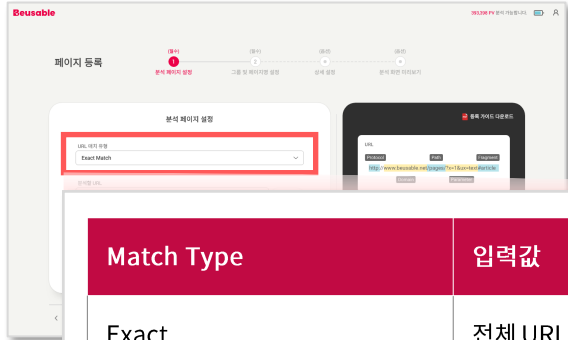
Beusable

393,398 PV 분석 가능합니다.

페이지 등록

(필수) 1 분석 페이지 설정

(필수) 2 그룹 및 페이지명 설정

(선택) 3 상세 설정

(선택) 4 분석 화면 미리보기

분석 페이지 설정

URL 매칭 유형

Exact Match

분석할 URL

등록 가이드 다운로드

URL

Protocol

Path

Fragment

http://www.beusable.net/pages/?b=1&c=text#article

Domain

Parameter

| Match Type | 입력값 |
|---|---|
| Exact | 전체 URL |